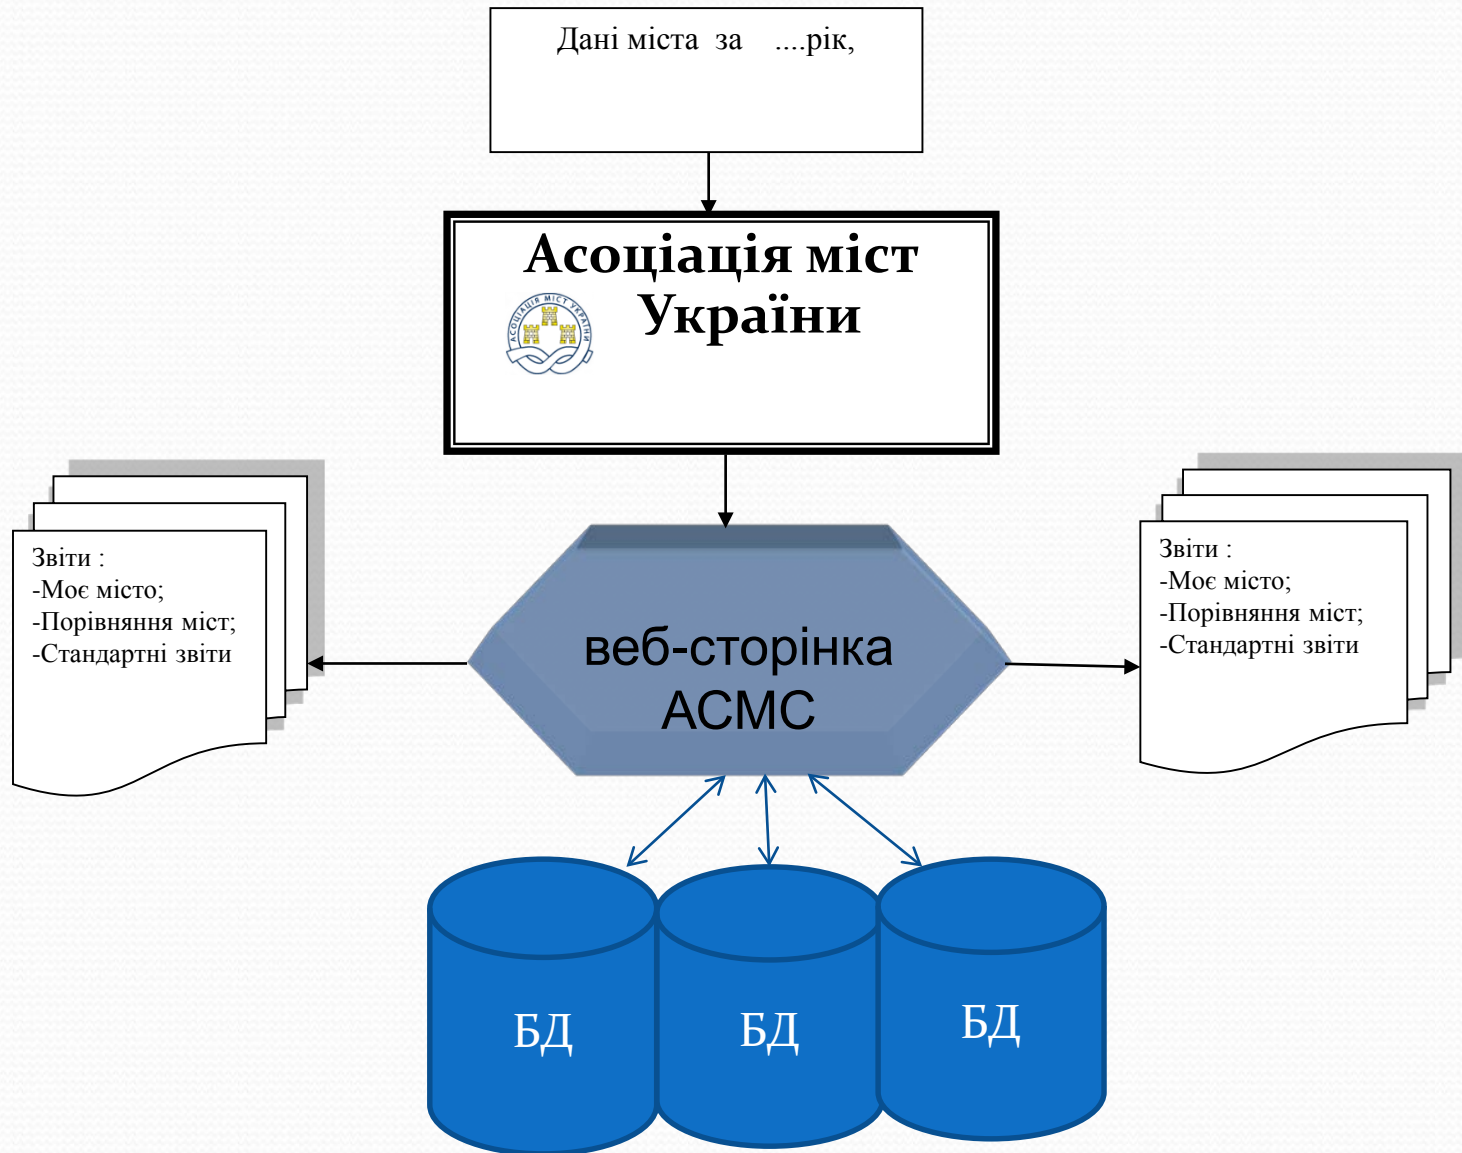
Дані міста за ....рік,

Асоціація міст України

АСОЦІАЦІЯ МІСТ УКРАЇНИ

Звіти :
-Моє місто;
-Порівняння міст;
-Стандартні звіти

веб-сторінка АСМС

Звіти :
-Моє місто;
-Порівняння міст;
-Стандартні звіти

БД

БД

БД